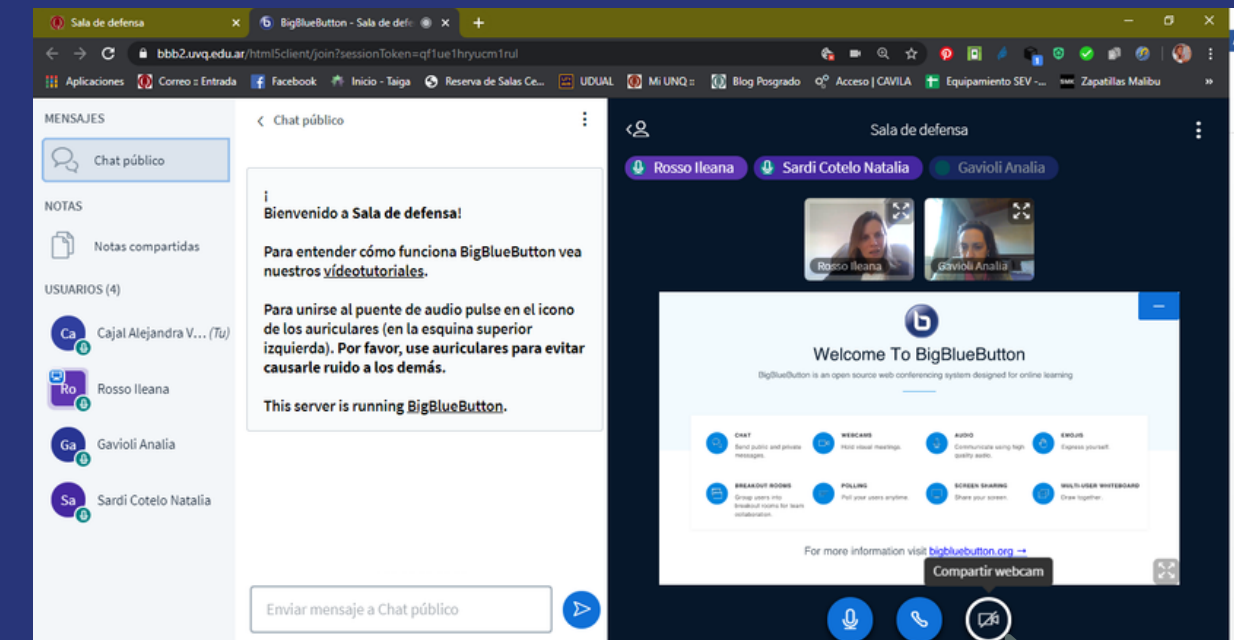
Sala de defensa
BigBlueButton - Sala de defe
bbb2.uvq.edu.ar/html5client/join?sessionToken=qf1ue1hryucm1rul
Aplicaciones Correo :: Entrada Facebook Inicio - Taiga Reserva de Salas Ce... UDUAL Mi UNQ :: Blog Posgrado Acceso | CAVILA Equipamiento SEV -... Zapatillas Malibu

MENSAJES
Chat público
NOTAS
Notas compartidas
USUARIOS (4)
Ca Cajal Alejandra V... (Tu)
Ro Rosso Ileana
Ga Gavioli Analia
Sa Sardi Cotelo Natalia

Chat público

¡
Bienvenido a Sala de defensa!

Para entender cómo funciona BigBlueButton vea nuestros vídeotutoriales.

Para unirse al puente de audio pulse en el icono de los auriculares (en la esquina superior izquierda). Por favor, use auriculares para evitar causarle ruido a los demás.

This server is running BigBlueButton.

Enviar mensaje a Chat público

Sala de defensa
Rosso Ileana Sardi Cotelo Natalia Gavioli Analia
Rosso Ileana
Gavioli Analia

Welcome To BigBlueButton
BigBlueButton is an open source web conferencing system designed for online learning
CHAT Send public and private messages.
WEBCAMS Hold visual meetings.
AUDIO Communicate using high quality audio.
EMOJIS Express yourself.
BREAKOUT ROOMS Group users into breakout rooms for team collaboration.
POLLING Poll your users anytime.
SCREEN SHARING Share your screen.
MULTI-USER WHITEBOARD Draw together.
For more information visit bigbluebutton.org →

Compartir webcam